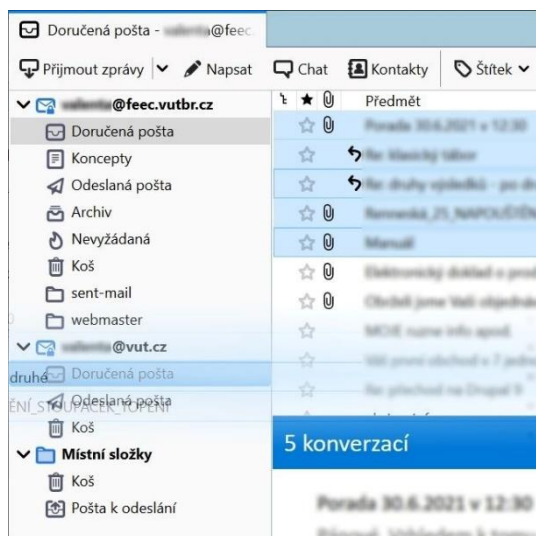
Doručená pošta - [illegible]@feec.

Přijmout zprávy | Napsat | Chat | Kontakty | Štítek

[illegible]@feec.vutbr.cz
Doručená pošta
Koncepty
Odeslaná pošta
Archiv
Nevyžádaná
Koš
sent-mail
webmaster
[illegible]@vut.cz
druhé Doručená pošta
ÉNÍ_STOUPAČEK_TOPENÍ Odeslaná pošta
Koš
Místní složky
Koš
Pošta k odeslání

Předmět
Porada 30.6.2021 v 12:30
Re: klasický tábor
Re: druhý výjezd... po d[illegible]
Rennenká_25_NAPOUŠTĚN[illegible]
Manuál
Elektronický doklad o prod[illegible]
Obchod jsme Vaši objednávku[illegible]
MOXE nutne info apod.
Váš první obchod v 7 jedn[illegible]
Re: přechod na Drupal 9
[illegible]

5 konverzací

Porada 30.6.2021 v 12:30
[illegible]